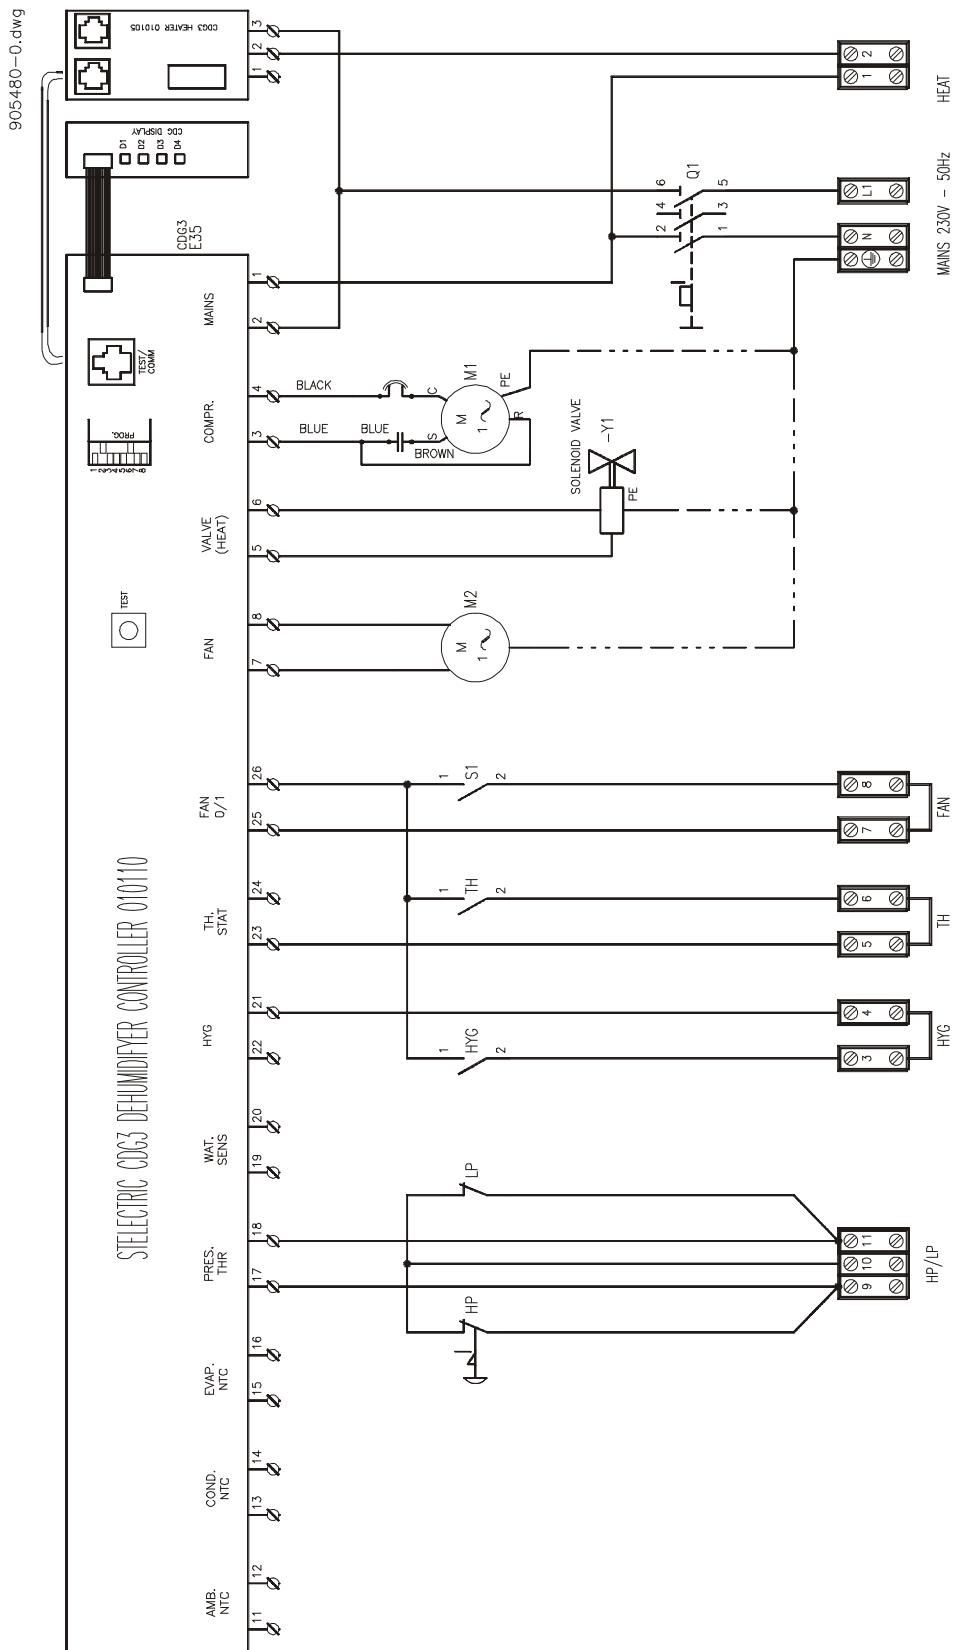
905480-0.dwg

CDG3 HEATER 010105
3
2
1

CDG DISPLAY
D1 D2 D3 D4

CDG3
E35

MAINS
1
2

TEST/
COMM

COMPR.
4
3
BLACK
BLUE
BLUE
BROWN
C
S
R
M1
PE
M
1~

PROG.
1 2 3 4 5 6 7 8

VALVE
(HEAT)
6
5
SOLENOID VALVE
-Y1
PE

TEST

FAN
8
7
M2
M
1~

Q1
6 5
4 3
2 1

2
1
HEAT

L1
N
MAINS 230V - 50Hz

STELECTRIC CDG3 DEHUMIDIFYER CONTROLLER 010110

FAN
0/1
26
25
S1
1 2
8
7
FAN

TH.
STAT
24
23
TH
1 2
6
5
TH

HYG
21
22
HYG
1 2
4
3
HYG

WAT.
SENS
20
19

PRES.
THR
18
17
LP
HP
11
10
9
HP/LP

EVAP.
NTC
16
15

COND.
NTC
14
13

AMB.
NTC
12
11